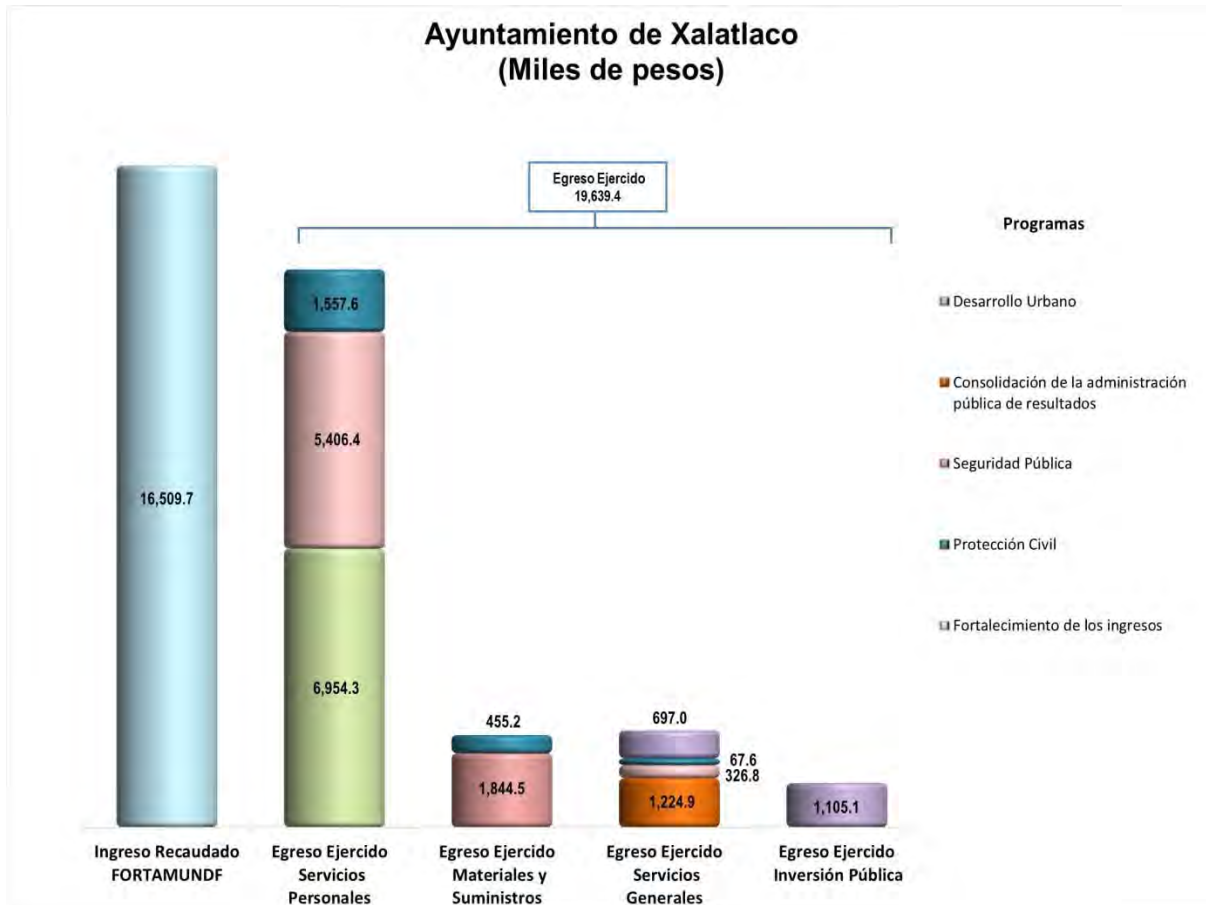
Ayuntamiento de Xalatlaco
(Miles de pesos)

Egreso Ejercido
19,639.4

Programas

Desarrollo Urbano

Consolidación de la administración pública de resultados

Seguridad Pública

Protección Civil

Fortalecimiento de los ingresos

16,509.7

1,557.6

5,406.4

6,954.3

455.2

1,844.5

697.0

67.6

326.8

1,224.9

1,105.1

Ingreso Recaudado FORTAMUNDF

Egreso Ejercido Servicios Personales

Egreso Ejercido Materiales y Suministros

Egreso Ejercido Servicios Generales

Egreso Ejercido Inversión Pública